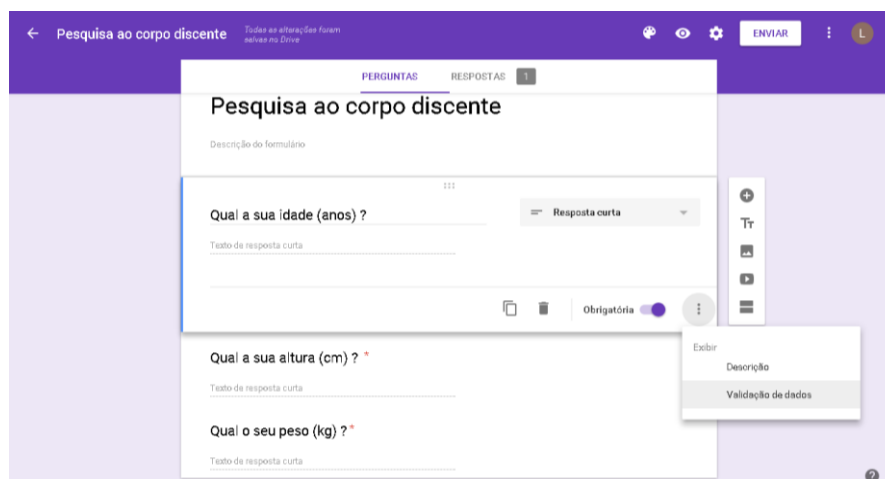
Pesquisa ao corpo discente

Todas as alterações foram salvas no Drive

ENVIAR

L

PERGUNTAS

RESPOSTAS 1

Pesquisa ao corpo discente

Descrição do formulário

Qual a sua idade (anos) ?

Resposta curta

Texto de resposta curta

Obrigatória

Exibir

Descrição

Validação de dados

Qual a sua altura (cm) ? *

Texto de resposta curta

Qual o seu peso (kg) ? *

Texto de resposta curta